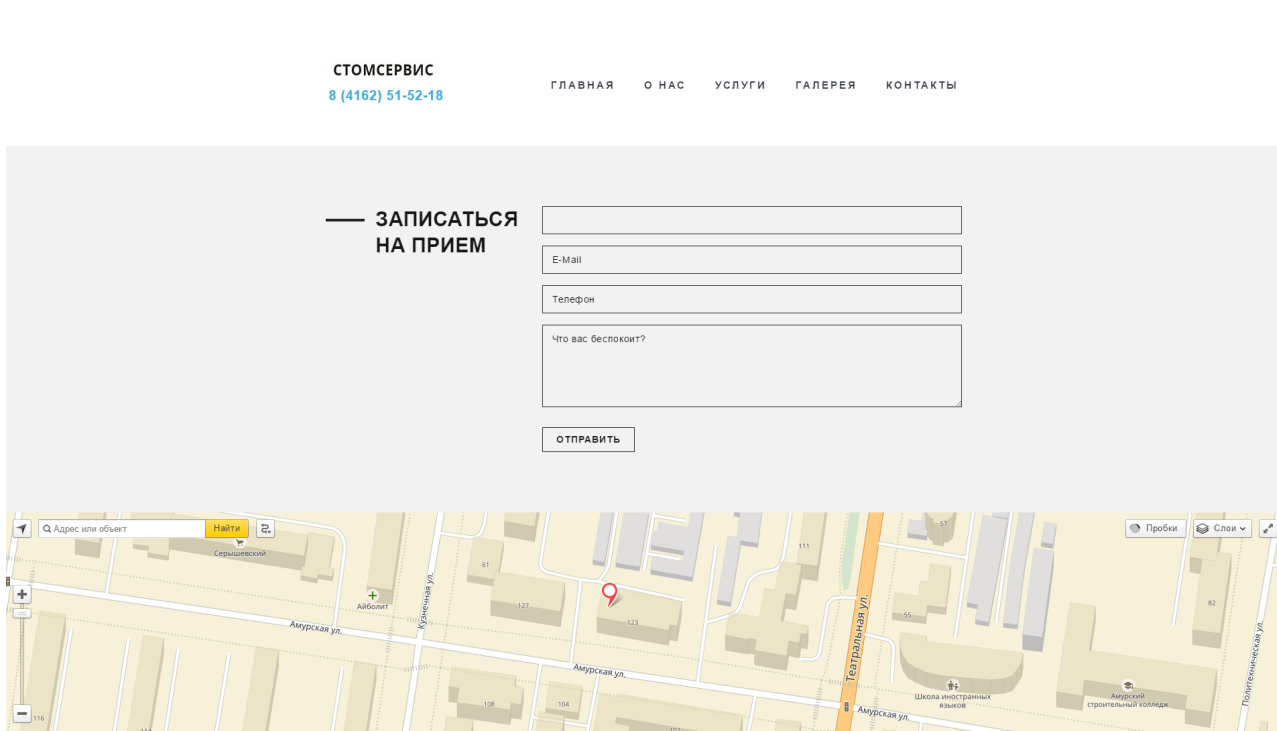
СТОМСЕРВИС
8 (4162) 51-52-18

ГЛАВНАЯ О НАС УСЛУГИ ГАЛЕРЕЯ КОНТАКТЫ

ЗАПИСАТЬСЯ НА ПРИЕМ

E-Mail

Телефон

Что вас беспокоит?

ОТПРАВИТЬ

Адрес или объект Найти

Пробки Слои

Серышевский
Айболит
Кузнечная ул.
61
127
123
111
57
55
82
Театральная ул.
Амурская ул.
Амурская ул.
Амурская ул.
108
104
116
Школа иностранных языков
Амурский строительный колледж
Политехническая ул.